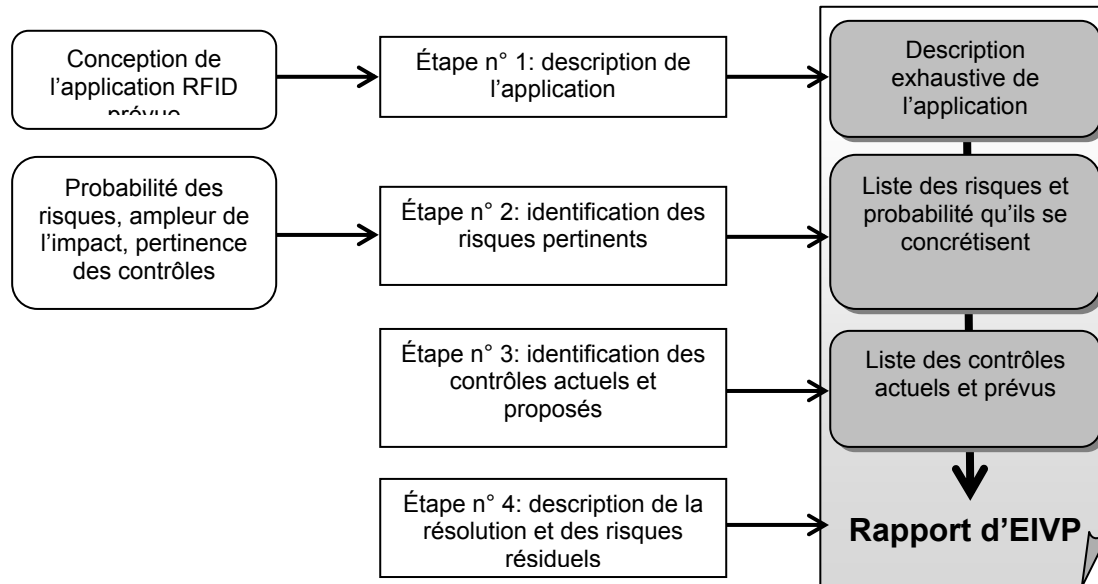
Conception de l'application RFID prévue

Étape n° 1: description de l'application

Description exhaustive de l'application

Probabilité des risques, ampleur de l'impact, pertinence des contrôles

Étape n° 2: identification des risques pertinents

Liste des risques et probabilité qu'ils se concrétisent

Étape n° 3: identification des contrôles actuels et proposés

Liste des contrôles actuels et prévus

Étape n° 4: description de la résolution et des risques résiduels

Rapport d'EIVP